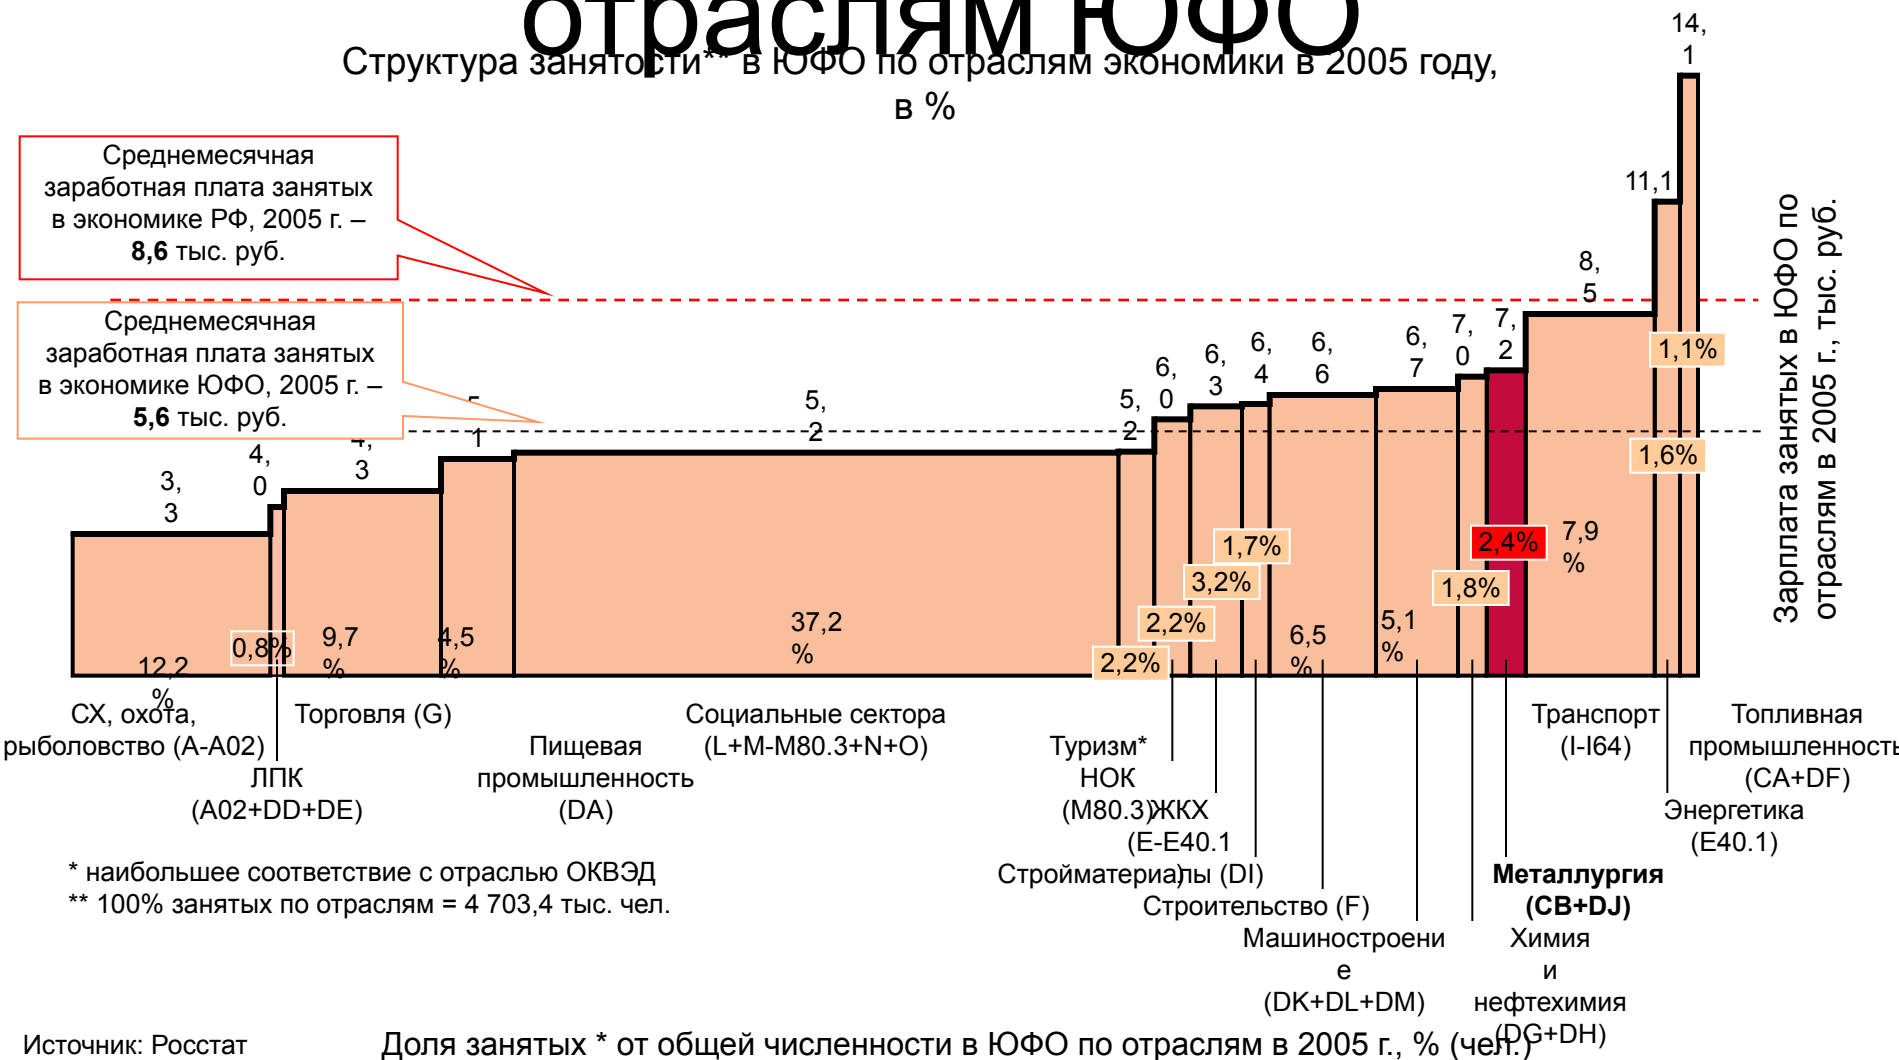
отраслям ЮФО

Структура занятости** в ЮФО по отраслям экономики в 2005 году, в %

Среднемесячная заработная плата занятых в экономике РФ, 2005 г. – **8,6** тыс. руб.

Среднемесячная заработная плата занятых в экономике ЮФО, 2005 г. – **5,6** тыс. руб.

Зарплата занятых в ЮФО по отраслям в 2005 г., тыс. руб.

3, 3

4, 0

4, 3

5, 1

5, 2

5, 2

6, 0

6, 3

6, 4

6, 6

6, 7

7, 0

7, 2

8, 5

11,1

14, 1

12,2 %

0,8%

9,7 %

4,5 %

37,2 %

2,2%

2,2%

3,2%

1,7%

6,5 %

5,1 %

1,8%

2,4%

7,9 %

1,6%

1,1%

СХ, охота, рыболовство (A-A02)

ЛПК (A02+DD+DE)

Торговля (G)

Пищевая промышленность (DA)

Социальные сектора (L+M-M80.3+N+O)

Туризм*

НОК (M80.3)

ЖКХ (E-E40.1)

Стройматериалы (DI)

Строительство (F)

Машиностроение (DK+DL+DM)

Металлургия (CB+DJ)

Химия и нефтехимия (DG+DH)

Транспорт (I-I64)

Топливная промышленность (CA+DF)

Энергетика (E40.1)

* наибольшее соответствие с отраслью ОКВЭД
** 100% занятых по отраслям = 4 703,4 тыс. чел.

Источник: Росстат

Доля занятых * от общей численности в ЮФО по отраслям в 2005 г., % (чел.)